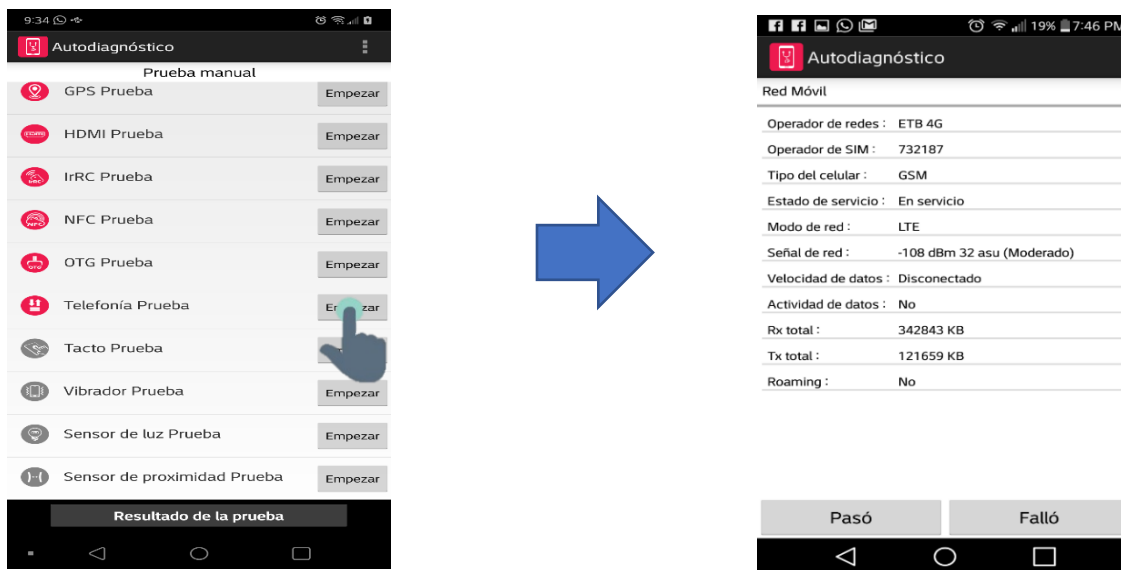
9:34

Autodiagnóstico

Prueba manual

GPS Prueba Empezar

HDMI Prueba Empezar

IrRC Prueba Empezar

NFC Prueba Empezar

OTG Prueba Empezar

Telefonía Prueba Em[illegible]zar

Tacto Prueba

Vibrador Prueba Empezar

Sensor de luz Prueba Empezar

Sensor de proximidad Prueba Empezar

Resultado de la prueba

19% 7:46 PM

Autodiagnóstico

Red Móvil

| | |
|---|---|
| Operador de redes : | ETB 4G |
| Operador de SIM : | 732187 |
| Tipo del celular : | GSM |
| Estado de servicio : | En servicio |
| Modo de red : | LTE |
| Señal de red : | -108 dBm 32 asu (Moderado) |
| Velocidad de datos : | Disconectado |
| Actividad de datos : | No |
| Rx total : | 342843 KB |
| Tx total : | 121659 KB |
| Roaming : | No |

Pasó Falló